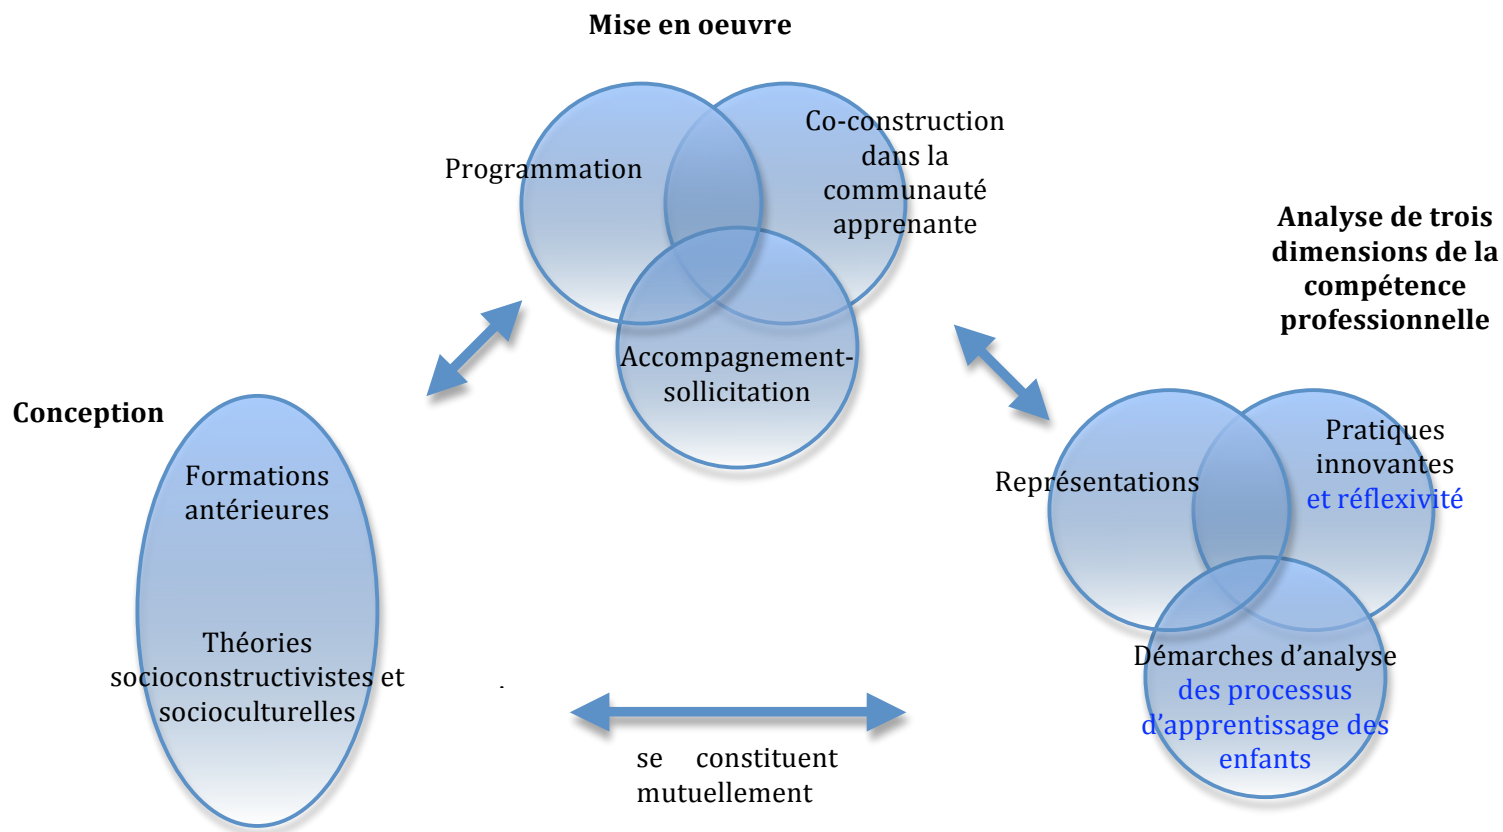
Mise en oeuvre

Programmation

Co-construction dans la communauté apprenante

Accompagnement-sollicitation

Analyse de trois dimensions de la compétence professionnelle

Conception

Formations antérieures

Théories socioconstructivistes et socioculturelles

Représentations

Pratiques innovantes et réflexivité

Démarches d'analyse des processus d'apprentissage des enfants

se constituent mutuellement